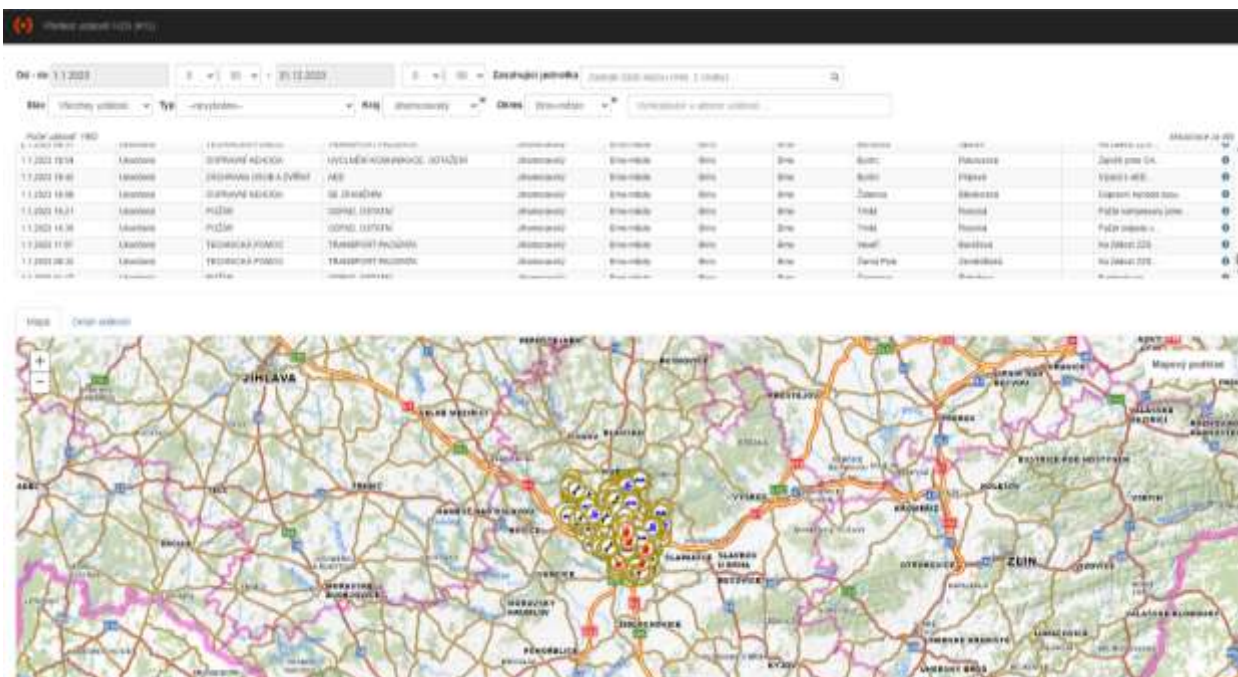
Přehled událostí HZS JMK

Od - do 1.1.2023 0 0 - 31.12.2023 0 00 Zasahující jednotka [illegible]

Stav Všechny události Typ --nevybráno-- Kraj Jihomoravský Okres Brno-město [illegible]

Počet událostí: 1983 Aktualizace za 480

| | | | | | | | | | | | |
|---|---|---|---|---|---|---|---|---|---|---|---|
| 1.1.2023 19:54 | Ukončená | DOPRAVNÍ NEHODA | VYPROŠTĚNÍ OSOB | Jihomoravský | Brno-město | Brno | Brno | Bystrc | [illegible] | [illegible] | |
| 1.1.2023 19:40 | Ukončená | ZÁCHRANA OSOB A ZVÍŘAT | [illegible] | Jihomoravský | Brno-město | Brno | Brno | Bystrc | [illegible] | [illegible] | |
| 1.1.2023 18:06 | Ukončená | DOPRAVNÍ NEHODA | SE ZRANĚNÍM | Jihomoravský | Brno-město | Brno | Brno | Židenice | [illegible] | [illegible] | |
| 1.1.2023 15:21 | Ukončená | POŽÁR | ODPAD, OSTATNÍ | Jihomoravský | Brno-město | Brno | Brno | Tuřany | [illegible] | Požár kontejneru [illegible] | |
| 1.1.2023 14:36 | Ukončená | POŽÁR | ODPAD, OSTATNÍ | Jihomoravský | Brno-město | Brno | Brno | Tuřany | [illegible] | Požár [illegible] | |
| 1.1.2023 11:57 | Ukončená | TECHNICKÁ POMOC | TRANSPORT PACIENTA | Jihomoravský | Brno-město | Brno | Brno | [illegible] | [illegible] | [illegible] | |
| 1.1.2023 08:35 | Ukončená | TECHNICKÁ POMOC | TRANSPORT PACIENTA | Jihomoravský | Brno-město | Brno | Brno | Černá Pole | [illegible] | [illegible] | |

Mapa Detail události

Mapový podklad

JIHLAVA
VELKÉ MEZIŘÍČÍ
TŘEBÍČ
BLANSKO
PROSTĚJOV
VYŠKOV
KROMĚŘÍŽ
ZLÍN
SLAVKOV U BRNA
BUČOVICE
ŽIDLOCHOVICE
MORAVSKÝ KRUMLOV
POHOŘELICE
MORAVSKÉ BUDĚJOVICE
HOLEŠOV
BYSTŘICE POD HOSTÝNEM
OTROKOVICE
UHERSKÉ HRADIŠTĚ
UHERSKÝ BROD